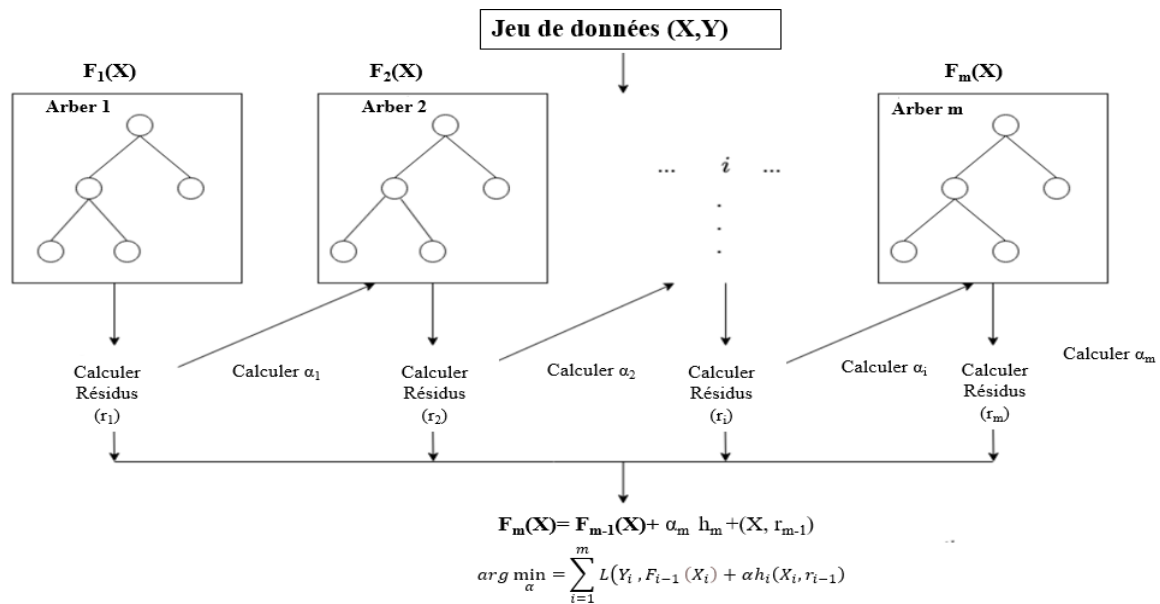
Jeu de données (X,Y)

$F_1(X)$

Arber 1

$F_2(X)$

Arber 2

... $i$ ...

$F_m(X)$

Arber m

Calculer Résidus ($r_1$)

Calculer $\alpha_1$

Calculer Résidus ($r_2$)

Calculer $\alpha_2$

Calculer Résidus ($r_i$)

Calculer $\alpha_i$

Calculer Résidus ($r_m$)

Calculer $\alpha_m$

$F_m(X) = F_{m-1}(X) + \alpha_m\ h_m + (X, r_{m-1})$

$arg \min_{\alpha} = \sum_{i=1}^{m} L(Y_i, F_{i-1}(X_i) + \alpha h_i(X_i, r_{i-1})$